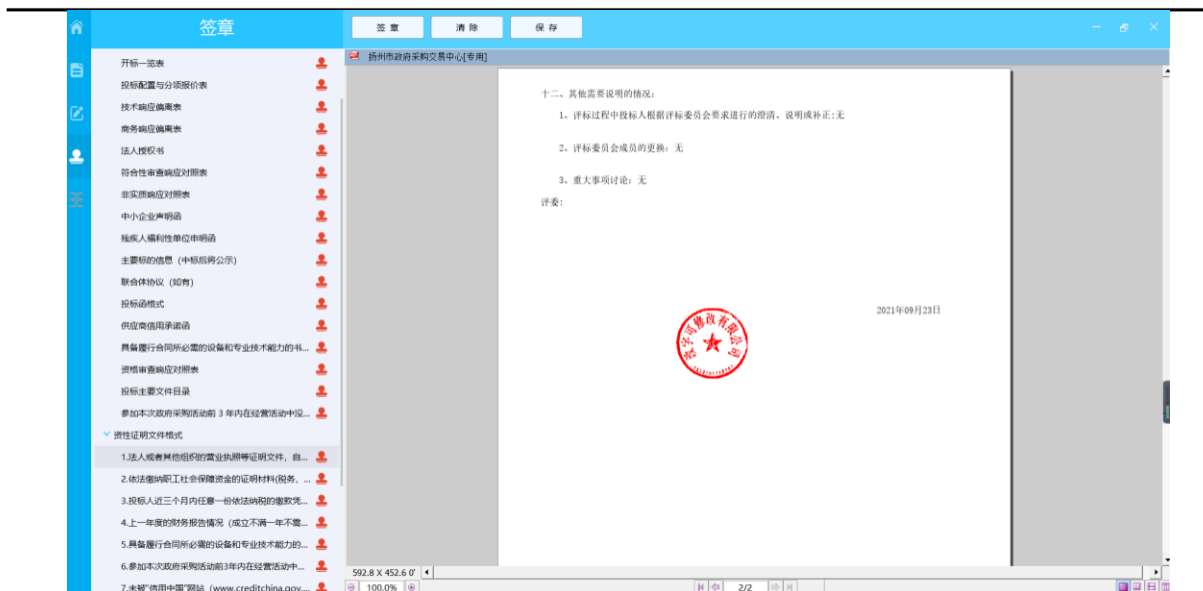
签章

签 章　清 除　保 存

扬州市政府采购交易中心[专用]

开标一览表
投标配置与分项报价表
技术响应偏离表
商务响应偏离表
法人授权书
符合性审查响应对照表
非实质响应对照表
中小企业声明函
残疾人福利性单位申明函
主要标的信息（中标后将公示）
联合体协议（如有）
投标函格式
供应商信用承诺函
具备履行合同所必需的设备和专业技术能力的书...
资格审查响应对照表
投标主要文件目录
参加本次政府采购活动前 3 年内在经营活动中没...
资格证明文件格式
1.法人或者其他组织的营业执照等证明文件，自...
2.依法缴纳职工社会保障资金的证明材料(税务、...
3.投标人近三个月内任意一份依法纳税的缴款凭...
4.上一年度的财务报告情况（成立不满一年不需...
5.具备履行合同所必需的设备和专业技术能力的...
6.参加本次政府采购活动前3年内在经营活动中...
7.未被"信用中国"网站（www.creditchina.gov....

十二、其他需要说明的情况:

1、评标过程中投标人根据评标委员会要求进行的澄清、说明或补正:无

2、评标委员会成员的更换:无

3、重大事项讨论:无

评委:

2021年09月23日

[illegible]

592.8 X 452.6 0'

100.0%

2/2